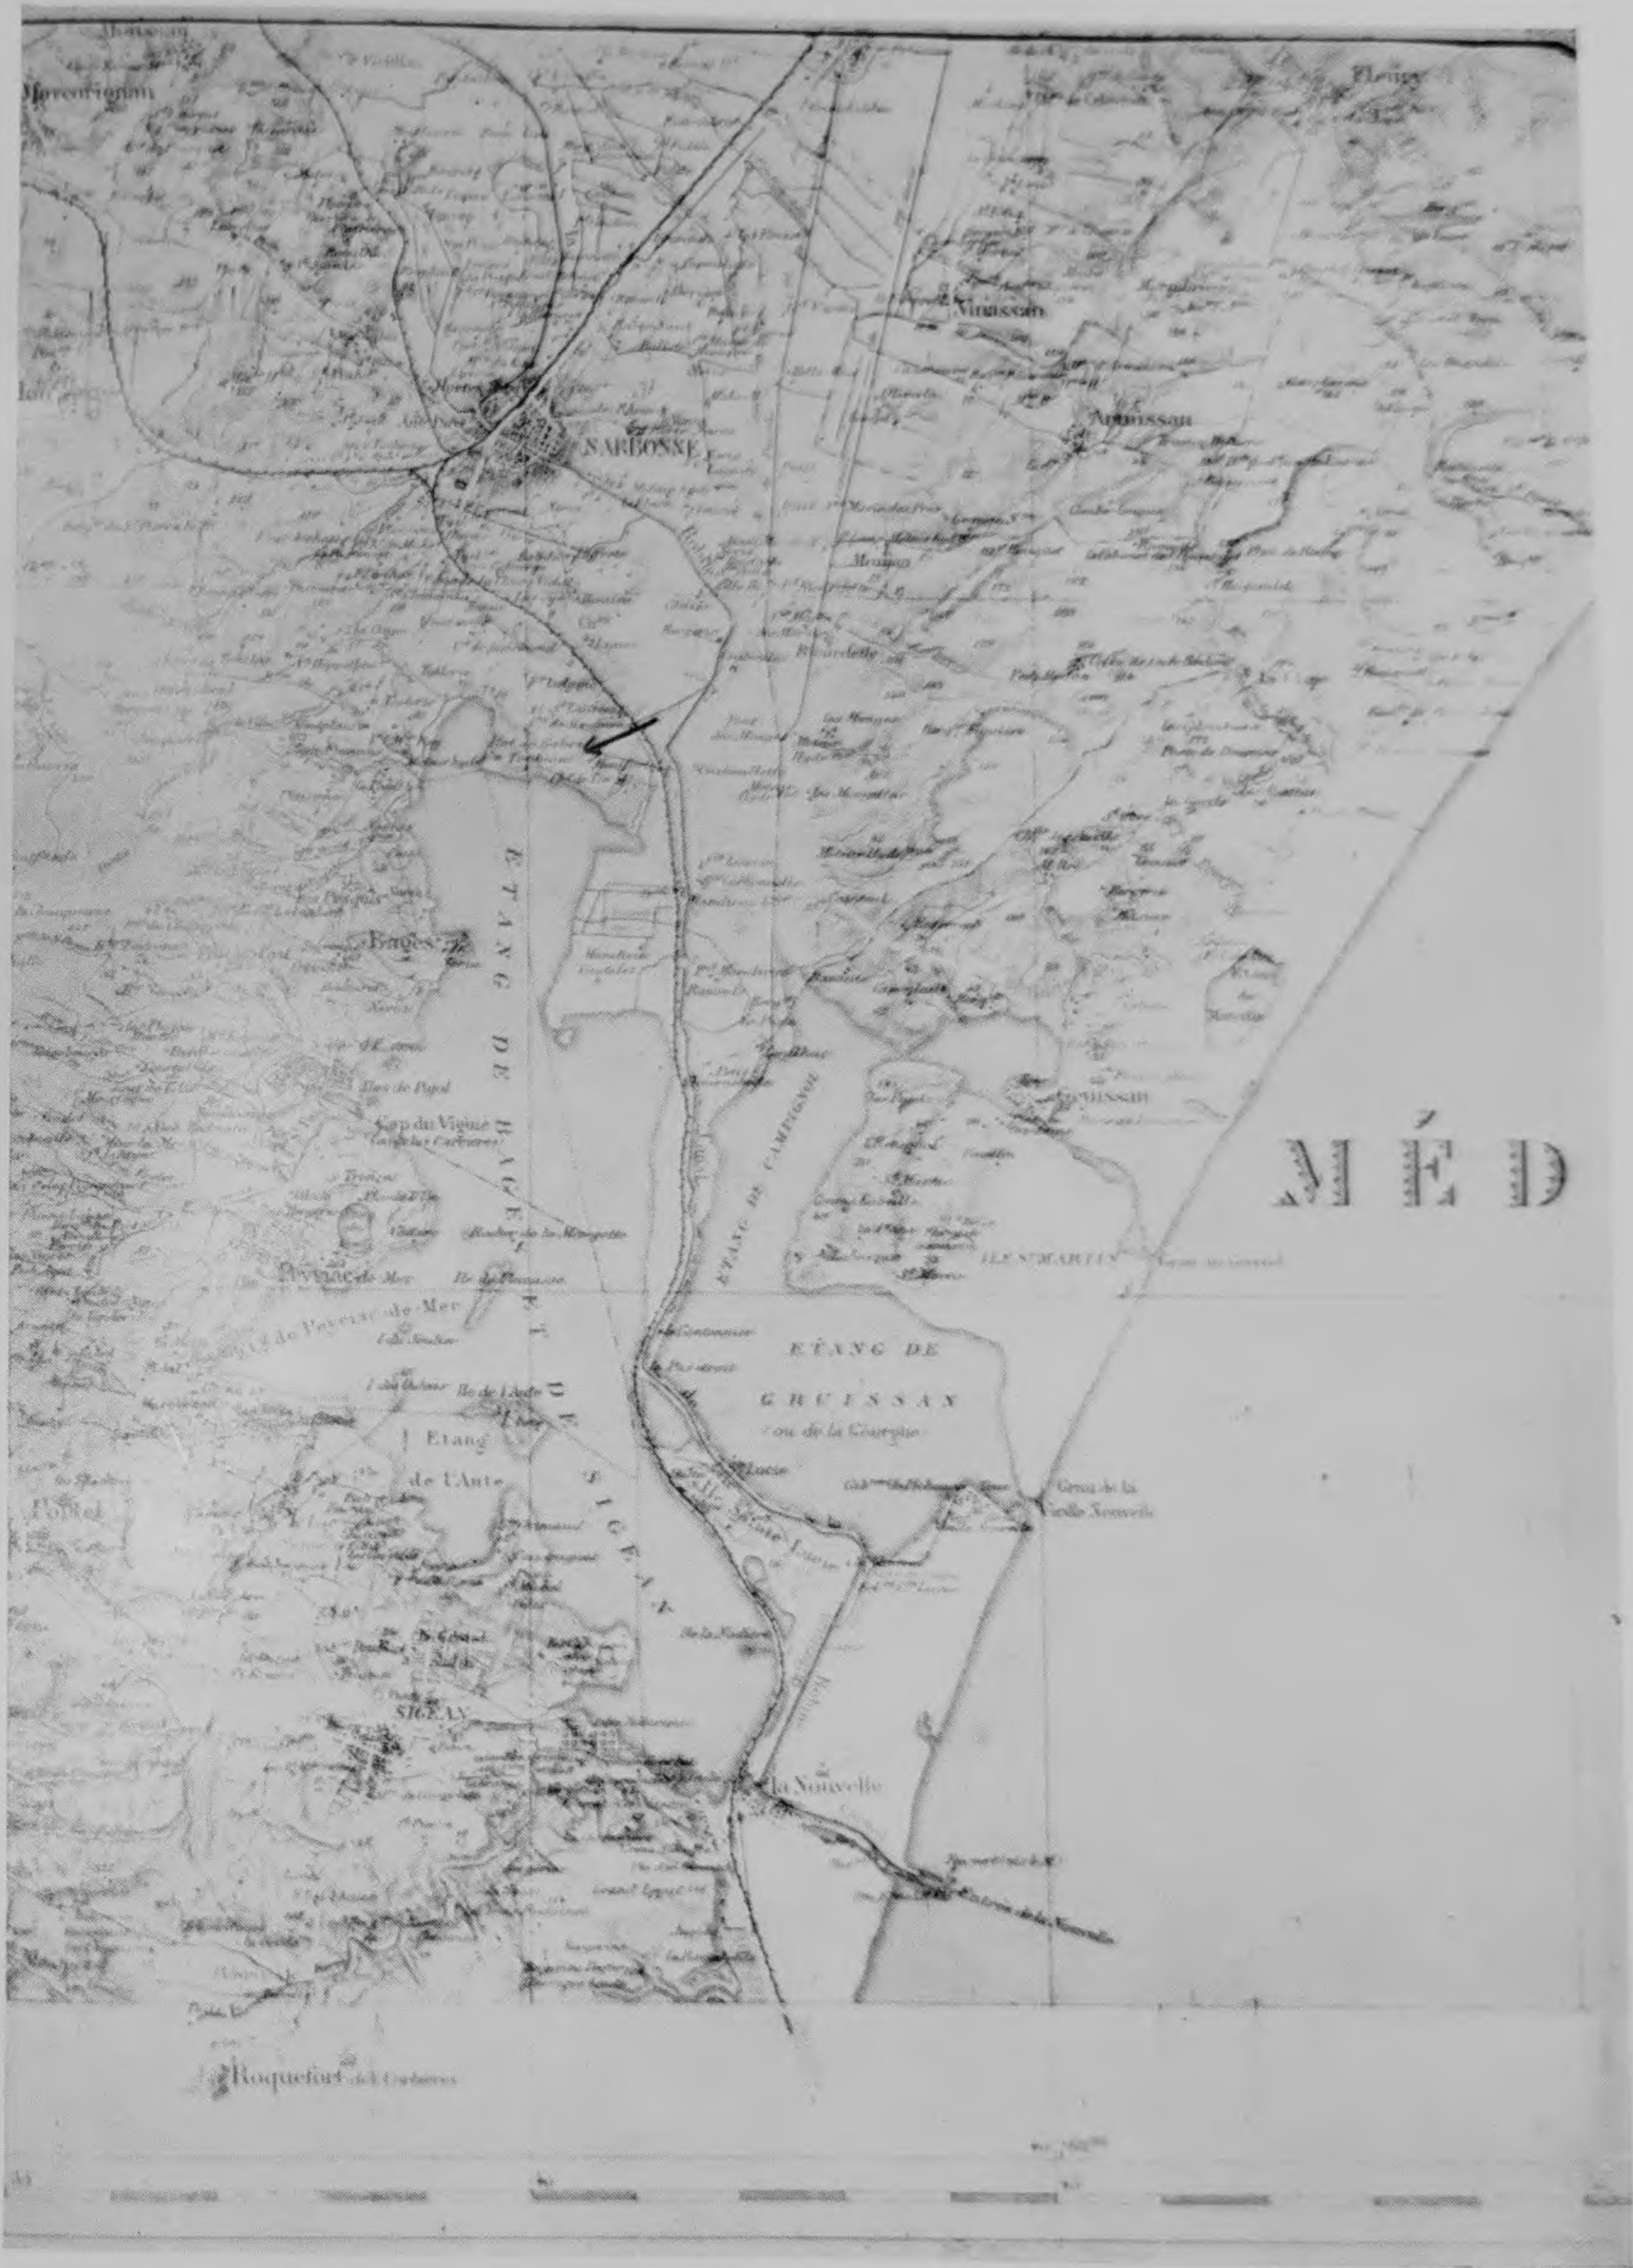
Marcorignan

Fleury

Vinassan

NARBONNE

Armissan

Bages

ETANG DE BAGES ET DE SIGEAN

ETANG DE CAMPIGNOL

Gruissan

Cap du Vigné

MÉD

Peyriac de Mer

ILE St MARTIN

ETANG DE GRUISSAN ou de la Gourgue

Etang de l'Ante

Grau de la Vieille Nouvelle

SIGEAN

la Nouvelle

Roquefort des Corbières